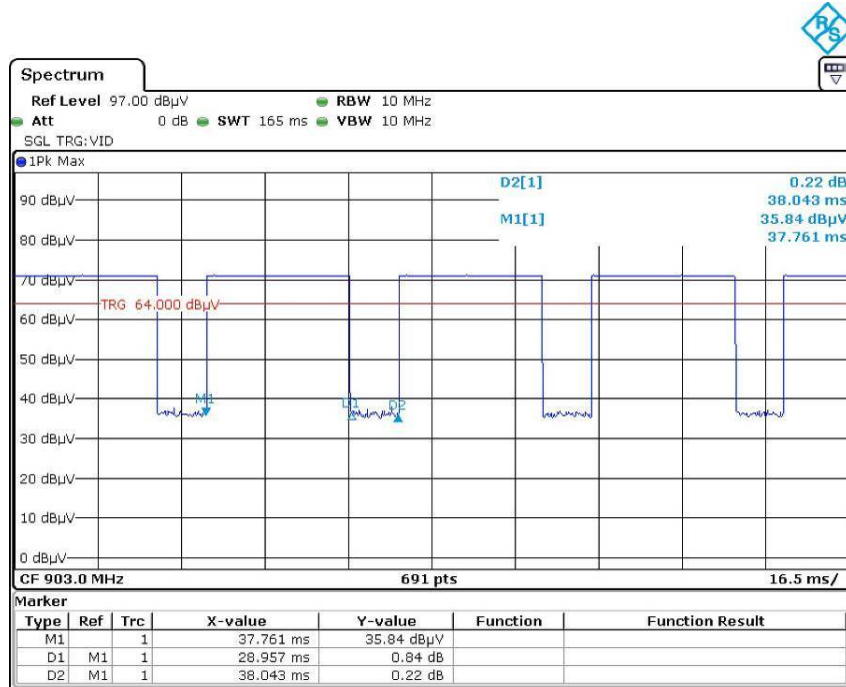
Spectrum

Ref Level 97.00 dBµV
RBW 10 MHz
Att 0 dB SWT 165 ms VBW 10 MHz
SGL TRG:VID
1Pk Max

D2[1] 0.22 dB
38.043 ms
M1[1] 35.84 dBµV
37.761 ms

90 dBµV
80 dBµV
70 dBµV
TRG 64.000 dBµV
60 dBµV
50 dBµV
40 dBµV
M1
D1
D2
30 dBµV
20 dBµV
10 dBµV
0 dBµV

CF 903.0 MHz
691 pts
16.5 ms/

Marker

| Type | Ref | Trc | X-value | Y-value | Function | Function Result |
|---|---|---|---|---|---|---|
| M1 | | 1 | 37.761 ms | 35.84 dBµV | | |
| D1 | M1 | 1 | 28.957 ms | 0.84 dB | | |
| D2 | M1 | 1 | 38.043 ms | 0.22 dB | | |